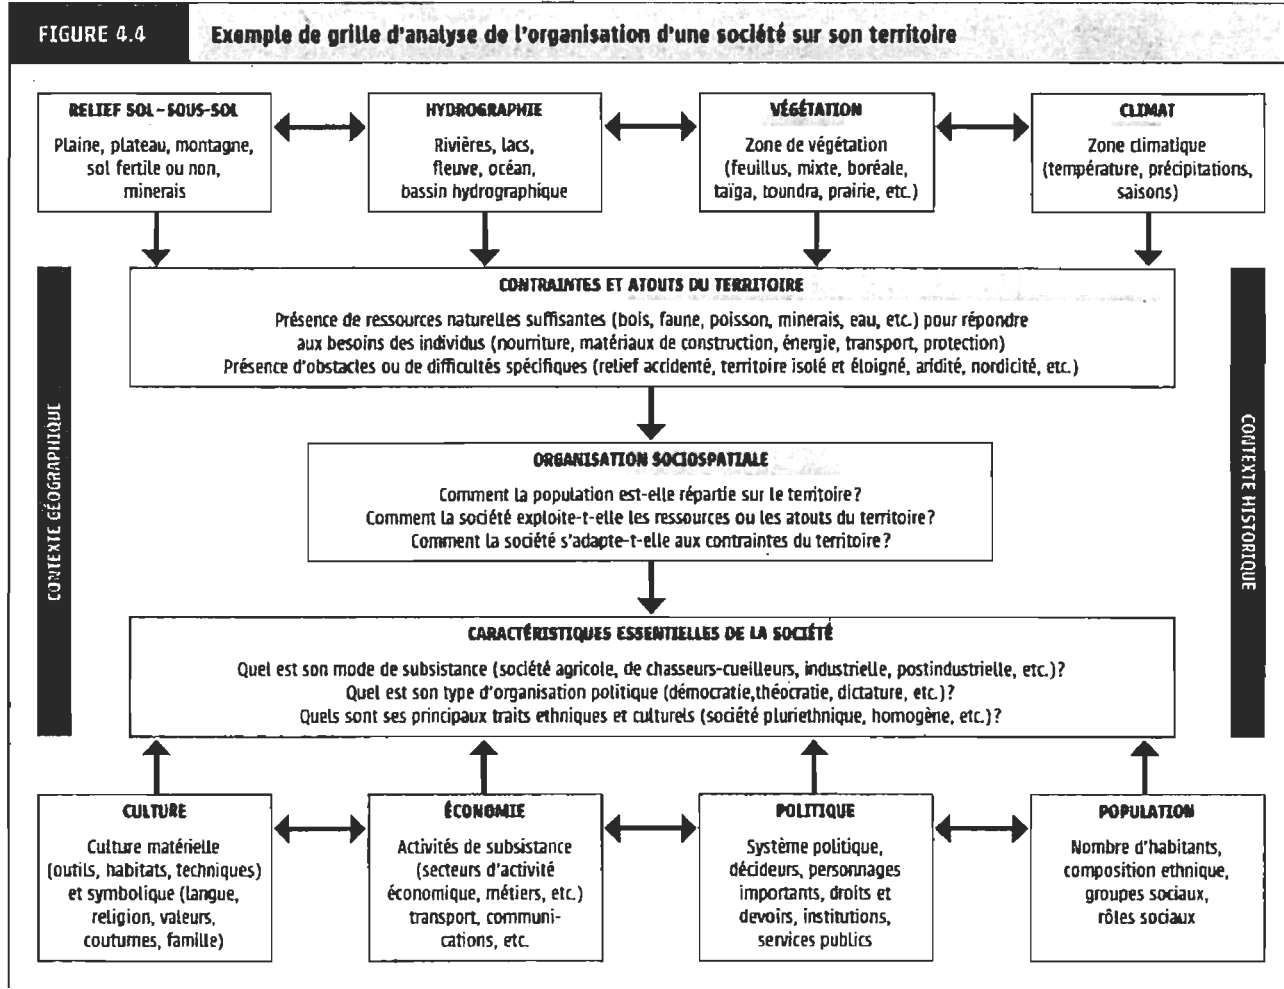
FIGURE 4.4

Exemple de grille d'analyse de l'organisation d'une société sur son territoire

RELIEF SOL-SOUS-SOL
Plaine, plateau, montagne, sol fertile ou non, minerais

HYDROGRAPHIE
Rivières, lacs, fleuve, océan, bassin hydrographique

VÉGÉTATION
Zone de végétation (feuillus, mixte, boréale, taïga, toundra, prairie, etc.)

CLIMAT
Zone climatique (température, précipitations, saisons)

CONTEXTE GÉOGRAPHIQUE

CONTEXTE HISTORIQUE

CONTRAINTES ET ATOUTS DU TERRITOIRE
Présence de ressources naturelles suffisantes (bois, faune, poisson, minerais, eau, etc.) pour répondre aux besoins des individus (nourriture, matériaux de construction, énergie, transport, protection)
Présence d'obstacles ou de difficultés spécifiques (relief accidenté, territoire isolé et éloigné, aridité, nordicité, etc.)

ORGANISATION SOCIOSPATIALE
Comment la population est-elle répartie sur le territoire?
Comment la société exploite-t-elle les ressources ou les atouts du territoire?
Comment la société s'adapte-t-elle aux contraintes du territoire?

CARACTÉRISTIQUES ESSENTIELLES DE LA SOCIÉTÉ
Quel est son mode de subsistance (société agricole, de chasseurs-cueilleurs, industrielle, postindustrielle, etc.)?
Quel est son type d'organisation politique (démocratie,théocratie, dictature, etc.)?
Quels sont ses principaux traits ethniques et culturels (société pluriethnique, homogène, etc.)?

CULTURE
Culture matérielle (outils, habitats, techniques) et symbolique (langue, religion, valeurs, coutumes, famille)

ÉCONOMIE
Activités de subsistance (secteurs d'activité économique, métiers, etc.) transport, communications, etc.

POLITIQUE
Système politique, décideurs, personnages importants, droits et devoirs, institutions, services publics

POPULATION
Nombre d'habitants, composition ethnique, groupes sociaux, rôles sociaux